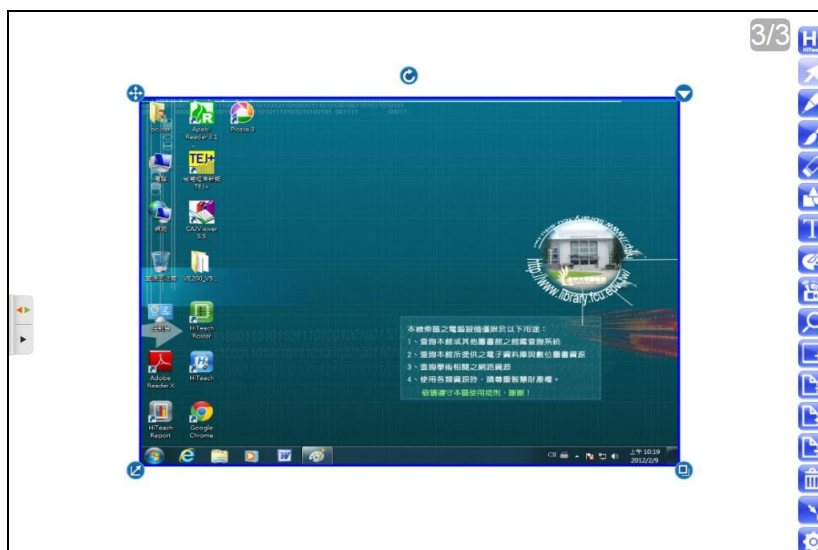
3/3

Apabi Reader 3.1

Picasa 3

TEJ+

台灣經濟新報 TEJ+

CAJViewer 5.5

VE200_V5...

HiTeach Roster

HiTeach

Adobe Reader X

HiTeach Report

Google Chrome

http://www.library.fcu.edu.tw

本館樂器之電腦設備僅限於以下用途：

1、查詢本館或其他圖書館之館藏查詢系統

2、查詢本館所提供之電子資料庫與數位圖書資源

3、查詢學術相關之網路資源

4、使用各類資源時，請尊重智慧財產權。

敬請遵守本館使用規則，謝謝！

CH

上午 10:19

2012/2/9